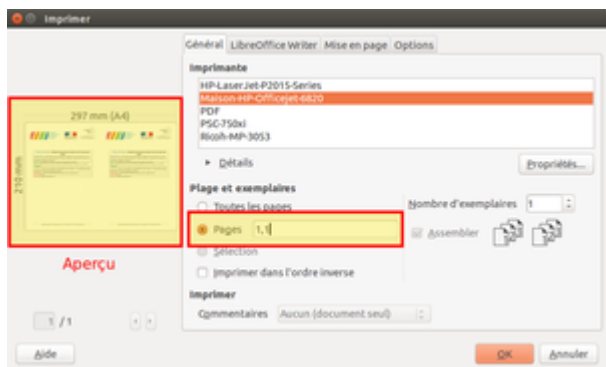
Imprimer

Général | LibreOffice Writer | Mise en page | Options

Imprimante

HP-LaserJet-P2015-Series
Maison-HP-Officejet-6820
PDF
PSC-750xi
Ricoh-MP-3053

▸ Détails

Propriétés...

297 mm (A4)

210 mm

Aperçu

Plage et exemplaires

Toutes les pages

Pages 1,1

Sélection

Imprimer dans l'ordre inverse

Nombre d'exemplaires 1

Assembler

Imprimer

Commentaires Aucun (document seul)

1 /1

Aide

OK

Annuler